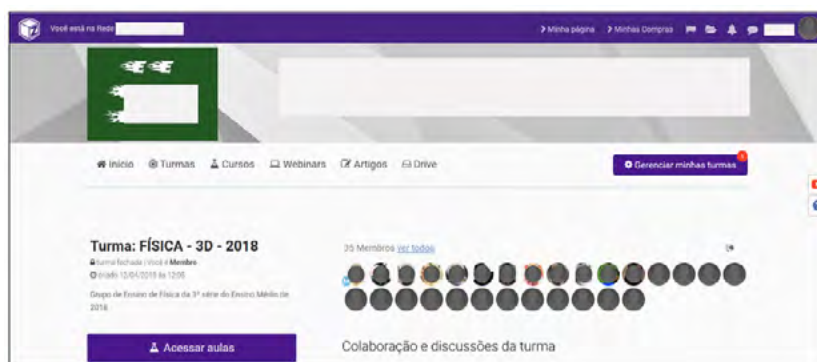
Você está na Rede

> Minha página > Minhas Compras

Início Turmas Cursos Webinars Artigos Drive

Gerenciar minhas turmas

Turma: FÍSICA - 3D - 2018

turma fechada | Você é Membro

criado 12/04/2018 às 12:08

Grupo de Ensino de Física da 3ª série do Ensino Médio de 2018

35 Membros Ver todos

Acessar aulas

Colaboração e discussões da turma